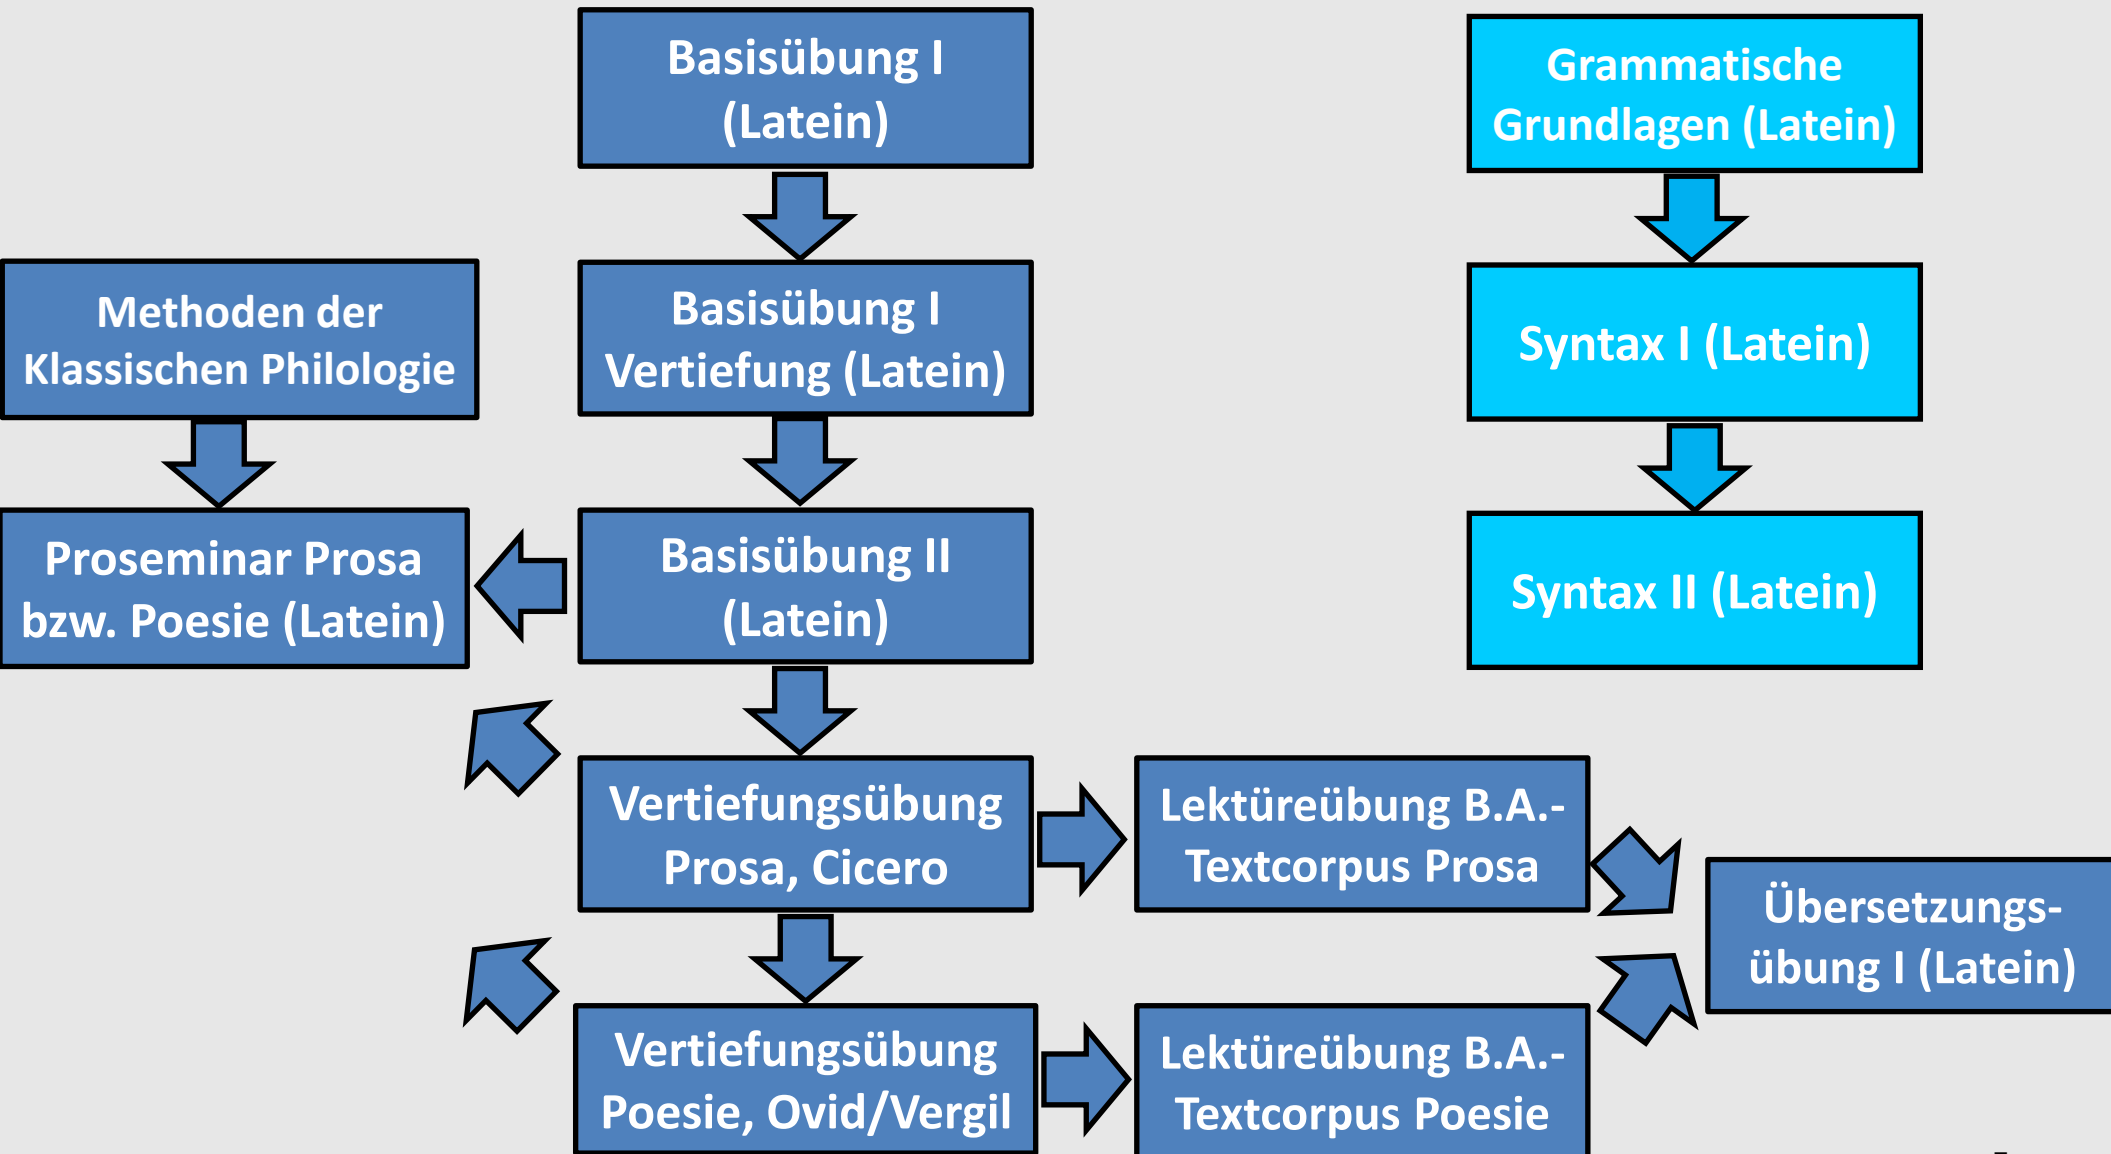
Basisübung I (Latein)

Grammatische Grundlagen (Latein)

Methoden der Klassischen Philologie

Basisübung I Vertiefung (Latein)

Syntax I (Latein)

Proseminar Prosa bzw. Poesie (Latein)

Basisübung II (Latein)

Syntax II (Latein)

Vertiefungsübung Prosa, Cicero

Lektüreübung B.A.-Textcorpus Prosa

Übersetzungsübung I (Latein)

Vertiefungsübung Poesie, Ovid/Vergil

Lektüreübung B.A.-Textcorpus Poesie